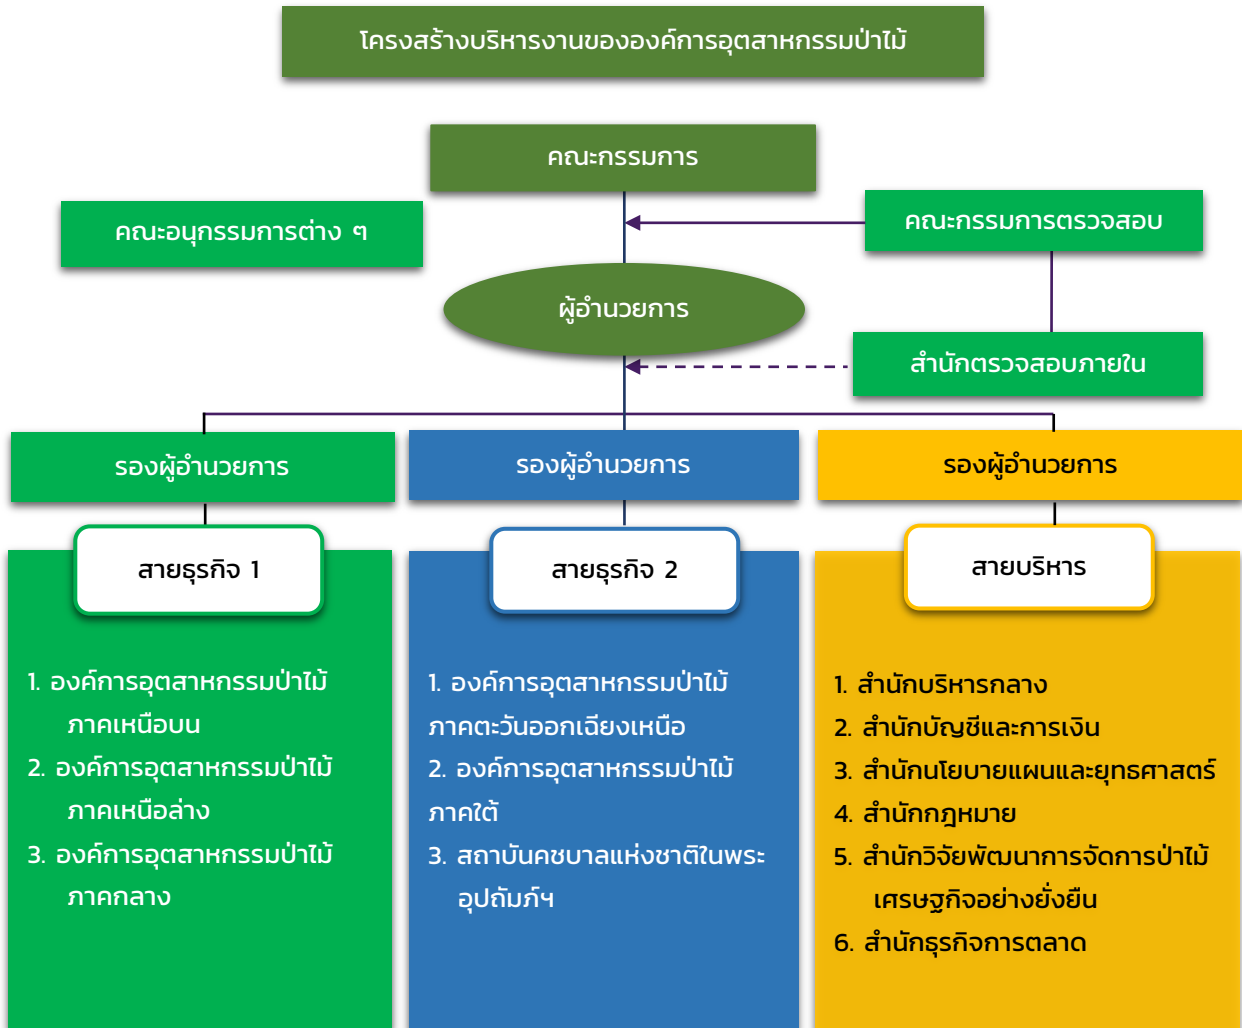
โครงสร้างบริหารงานขององค์การอุตสาหกรรมป่าไม้

คณะกรรมการ

คณะอนุกรรมการต่าง ๆ

คณะกรรมการตรวจสอบ

ผู้อำนวยการ

สำนักตรวจสอบภายใน

รองผู้อำนวยการ

รองผู้อำนวยการ

รองผู้อำนวยการ

สายธุรกิจ 1

1. องค์การอุตสาหกรรมป่าไม้ ภาคเหนือบน
2. องค์การอุตสาหกรรมป่าไม้ ภาคเหนือล่าง
3. องค์การอุตสาหกรรมป่าไม้ ภาคกลาง

สายธุรกิจ 2

1. องค์การอุตสาหกรรมป่าไม้ ภาคตะวันออกเฉียงเหนือ
2. องค์การอุตสาหกรรมป่าไม้ ภาคใต้
3. สถาบันคชบาลแห่งชาติในพระอุปถัมภ์ฯ

สายบริหาร

1. สำนักบริหารกลาง
2. สำนักบัญชีและการเงิน
3. สำนักนโยบายแผนและยุทธศาสตร์
4. สำนักกฎหมาย
5. สำนักวิจัยพัฒนาการจัดการป่าไม้เศรษฐกิจอย่างยั่งยืน
6. สำนักธุรกิจการตลาด